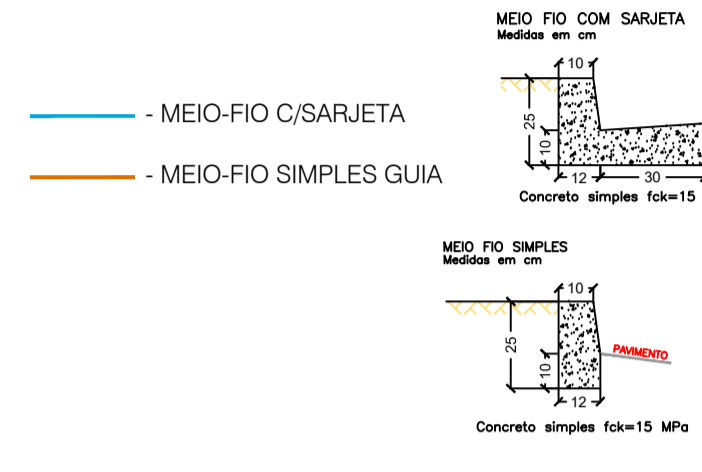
- MEIO-FIO C/SARJETA

- MEIO-FIO SIMPLES GUIA

MEIO FIO COM SARJETA
Medidas em cm

10
25
10
12
30

Concreto simples fck=15

MEIO FIO SIMPLES
Medidas em cm

10
25
10
12
PAVIMENTO

Concreto simples fck=15 MPa